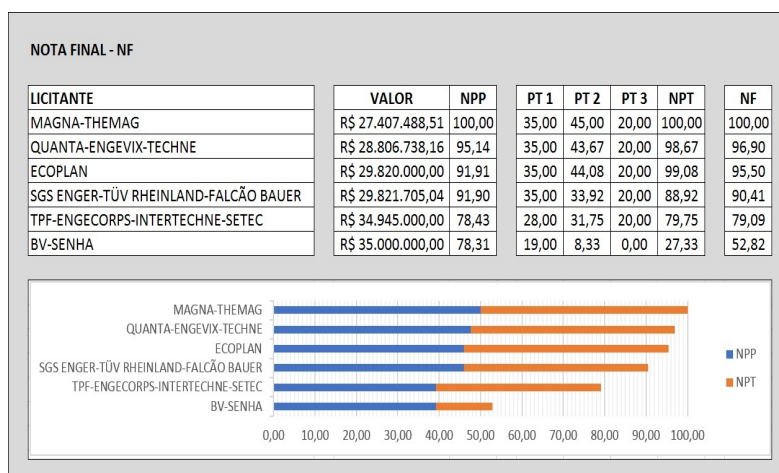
NOTA FINAL - NF

| LICITANTE | VALOR | NPP | PT 1 | PT 2 | PT 3 | NPT | NF |
|---|---|---|---|---|---|---|---|
| MAGNA-THEMAG | R$ 27.407.488,51 | 100,00 | 35,00 | 45,00 | 20,00 | 100,00 | 100,00 |
| QUANTA-ENGEVIX-TECHNE | R$ 28.806.738,16 | 95,14 | 35,00 | 43,67 | 20,00 | 98,67 | 96,90 |
| ECOPLAN | R$ 29.820.000,00 | 91,91 | 35,00 | 44,08 | 20,00 | 99,08 | 95,50 |
| SGS ENGER-TÜV RHEINLAND-FALCÃO BAUER | R$ 29.821.705,04 | 91,90 | 35,00 | 33,92 | 20,00 | 88,92 | 90,41 |
| TPF-ENGECORPS-INTERTECHNE-SETEC | R$ 34.945.000,00 | 78,43 | 28,00 | 31,75 | 20,00 | 79,75 | 79,09 |
| BV-SENHA | R$ 35.000.000,00 | 78,31 | 19,00 | 8,33 | 0,00 | 27,33 | 52,82 |

MAGNA-THEMAG
QUANTA-ENGEVIX-TECHNE
ECOPLAN
SGS ENGER-TÜV RHEINLAND-FALCÃO BAUER
TPF-ENGECORPS-INTERTECHNE-SETEC
BV-SENHA

0,00 10,00 20,00 30,00 40,00 50,00 60,00 70,00 80,00 90,00 100,00

NPP
NPT